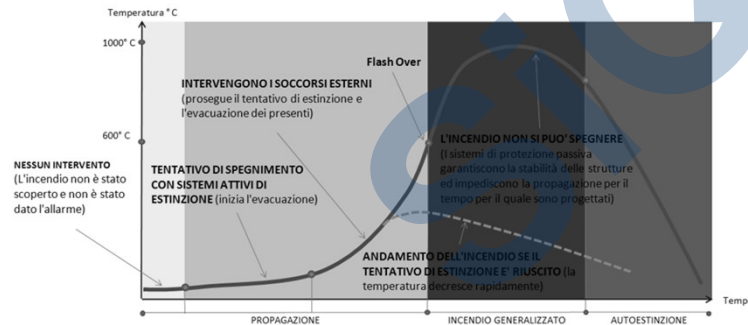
Temperatura ° C

1000° C

600° C

Flash Over

INTERVENGONO I SOCCORSI ESTERNI (prosegue il tentativo di estinzione e l'evacuazione dei presenti)

L'INCENDIO NON SI PUO' SPEGNERE (I sistemi di protezione passiva garantiscono la stabilità delle strutture ed impediscono la propagazione per il tempo per il quale sono progettati)

NESSUN INTERVENTO (L'incendio non è stato scoperto e non è stato dato l'allarme)

TENTATIVO DI SPEGNIMENTO CON SISTEMI ATTIVI DI ESTINZIONE (inizia l'evacuazione)

ANDAMENTO DELL'INCENDIO SE IL TENTATIVO DI ESTINZIONE E' RIUSCITO (la temperatura decresce rapidamente)

Temp

PROPAGAZIONE

INCENDIO GENERALIZZATO

AUTOESTINZIONE